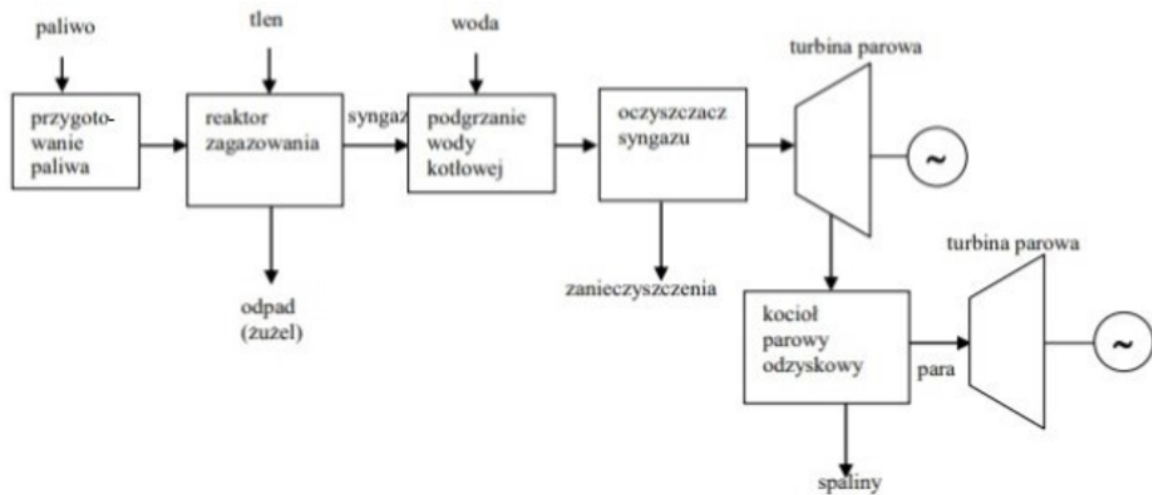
paliwo

tlen

woda

turbina parowa

przygotowanie paliwa

reaktor zagazowania

syngaz

podgrzanie wody kotłowej

oczyszczacz syngazu

~

odpad (żużel)

zanieczyszczenia

turbina parowa

kocioł parowy odzyskowy

para

~

spaliny